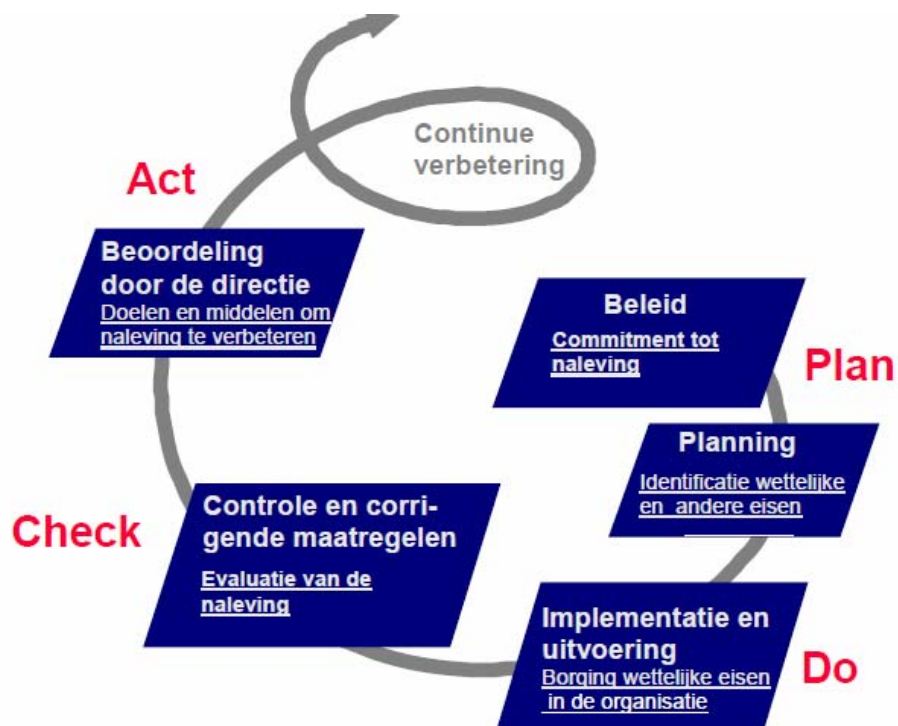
Continue verbetering

Act

Beoordeling door de directie
Doelen en middelen om naleving te verbeteren

Beleid
Commitment tot naleving

Plan

Planning
Identificatie wettelijke en andere eisen

Check

Controle en corrigende maatregelen
Evaluatie van de naleving

Implementatie en uitvoering
Borging wettelijke eisen in de organisatie

Do